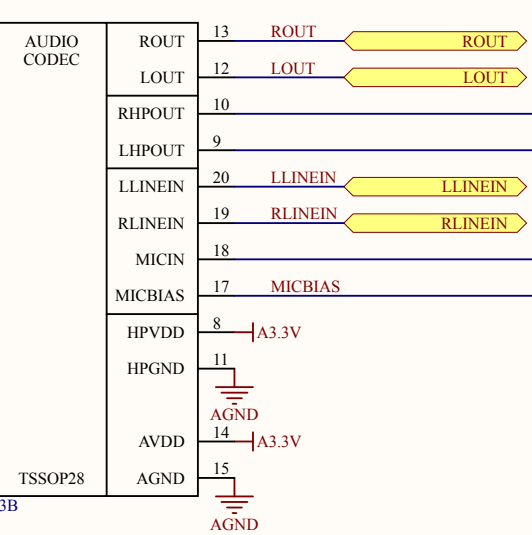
AUDIO CODEC

ROUT
LOUT
RHPOUT
LHPOUT
LLINEIN
RLINEIN
MICIN
MICBIAS
HPVDD
HPGND
AVDD
AGND

TSSOP28

3B

13 ROUT ROUT
12 LOUT LOUT
10
9
20 LLINEIN LLINEIN
19 RLINEIN RLINEIN
18
17 MICBIAS
8 A3.3V
11
AGND
14 A3.3V
15
AGND